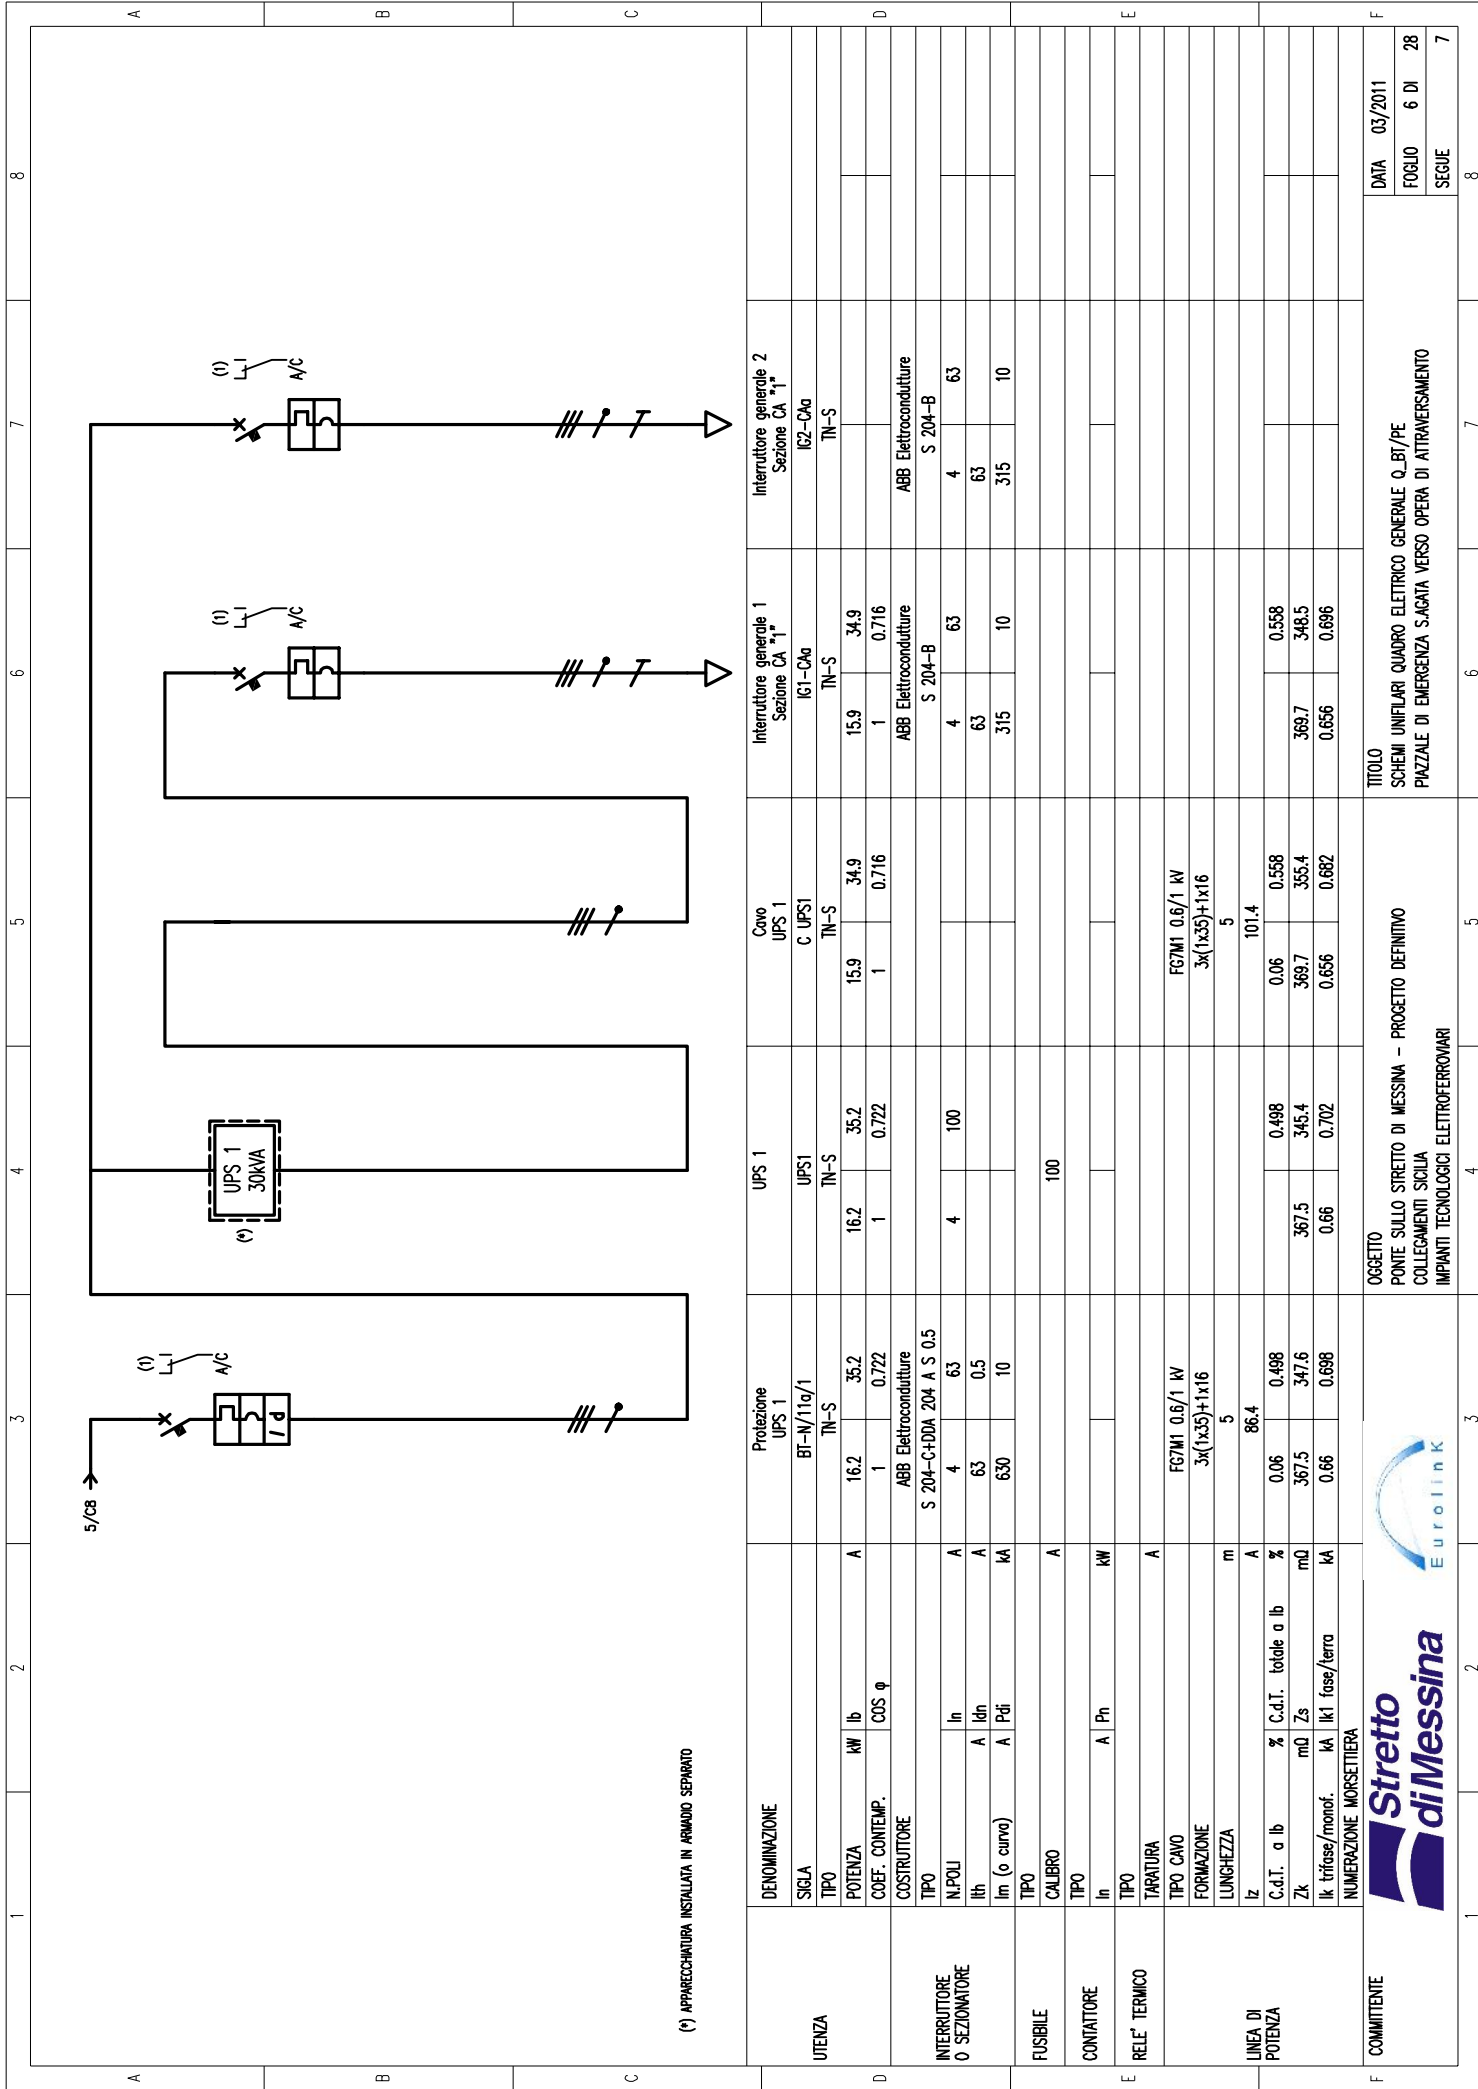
A B C D E F

1 2 3 4 5 6 7 8

5/C8

(1) A/C

(*) UPS 1 30kVA

(*) APPARECCHIATURA INSTALLATA IN ARMADIO SEPARATO

| | | | Protezione UPS 1 | UPS 1 | Cavo UPS 1 | Interruttore generale 1 Sezione CA "1" | Interruttore generale 2 Sezione CA "1" |
|---|---|---|---|---|---|---|---|
| UTENZA | DENOMINAZIONE | | | | | | |
| | SIGLA | | BT-N/11a/1 | UPS1 | C UPS1 | IG1-CAa | IG2-CAa |
| | TIPO | | TN-S | TN-S | TN-S | TN-S | TN-S |
| | POTENZA kW | Ib A | 16.2 35.2 | 16.2 35.2 | 15.9 34.9 | 15.9 34.9 | |
| | COEF. CONTEMP. | COS φ | 1 0.722 | 1 0.722 | 1 0.716 | 1 0.716 | |
| INTERRUTTORE O SEZIONATORE | COSTRUTTORE | | ABB Elettrocondutture | | | ABB Elettrocondutture | ABB Elettrocondutture |
| | TIPO | | S 204-C+DDA 204 A S 0.5 | | | S 204-B | S 204-B |
| | N.POLI | In A | 4 63 | 4 100 | | 4 63 | 4 63 |
| | Ith A | Idn A | 63 0.5 | | | 63 | 63 |
| | Im (o curva) A | Pdi kA | 630 10 | | | 315 10 | 315 10 |
| FUSIBILE | TIPO | | | | | | |
| | CALIBRO | A | | 100 | | | |
| CONTATTORE | TIPO | | | | | | |
| | In A | Pn kW | | | | | |
| RELE' TERMICO | TIPO | | | | | | |
| | TARATURA | A | | | | | |
| LINEA DI POTENZA | TIPO CAVO | | FG7M1 0.6/1 kV | | FG7M1 0.6/1 kV | | |
| | FORMAZIONE | | 3x(1x35)+1x16 | | 3x(1x35)+1x16 | | |
| | LUNGHEZZA | m | 5 | | 5 | | |
| | Iz | A | 86.4 | | 101.4 | | |
| | C.d.T. a Ib % | C.d.T. totale a Ib % | 0.06 0.498 | 0.498 | 0.06 0.558 | 0.558 | |
| | Zk mΩ | Zs mΩ | 367.5 347.6 | 367.5 345.4 | 369.7 355.4 | 369.7 348.5 | |
| | Ik trifase/monof. kA | Ik1 fase/terra kA | 0.66 0.698 | 0.66 0.702 | 0.656 0.682 | 0.656 0.696 | |
| | NUMERAZIONE MORSETTIERA | | | | | | |

COMMITTENTE

Stretto di Messina

Eurolink

OGGETTO
PONTE SULLO STRETTO DI MESSINA – PROGETTO DEFINITIVO
COLLEGAMENTI SICILIA
IMPIANTI TECNOLOGICI ELETTROFERROVIARI

TITOLO
SCHEMI UNIFILARI QUADRO ELETTRICO GENERALE Q_BT/PE
PIAZZALE DI EMERGENZA S.AGATA VERSO OPERA DI ATTRAVERSAMENTO

DATA 03/2011
FOGLIO 6 DI 28
SEGUE 7